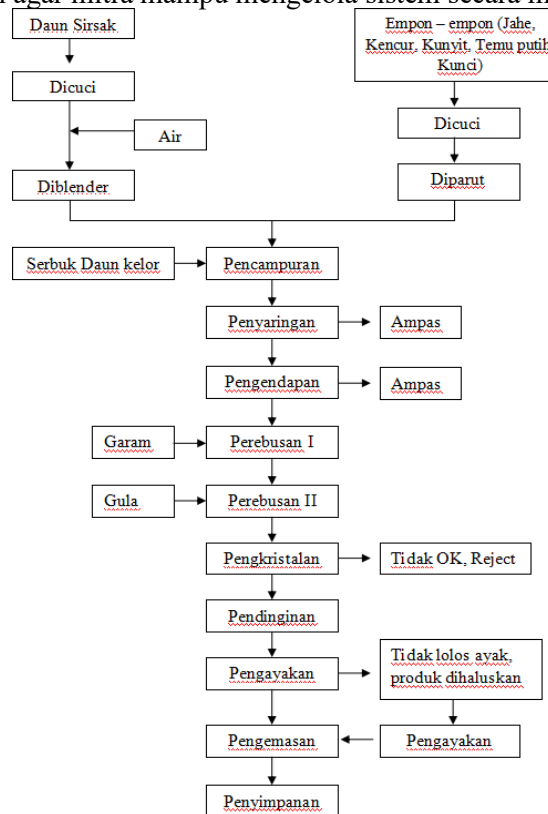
agar mitra mampu mengelola sistem secara m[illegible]

Daun Sirsak

Empon – empon (Jahe, Kencur, Kunyit, Temu putih Kunci)

Dicuci

Air

Dicuci

Diblender

Diparut

Serbuk Daun kelor

Pencampuran

Penyaringan

Ampas

Pengendapan

Ampas

Garam

Perebusan I

Gula

Perebusan II

Pengkristalan

Tidak OK, Reject

Pendinginan

Pengayakan

Tidak lolos ayak, produk dihaluskan

Pengemasan

Pengayakan

Penyimpanan